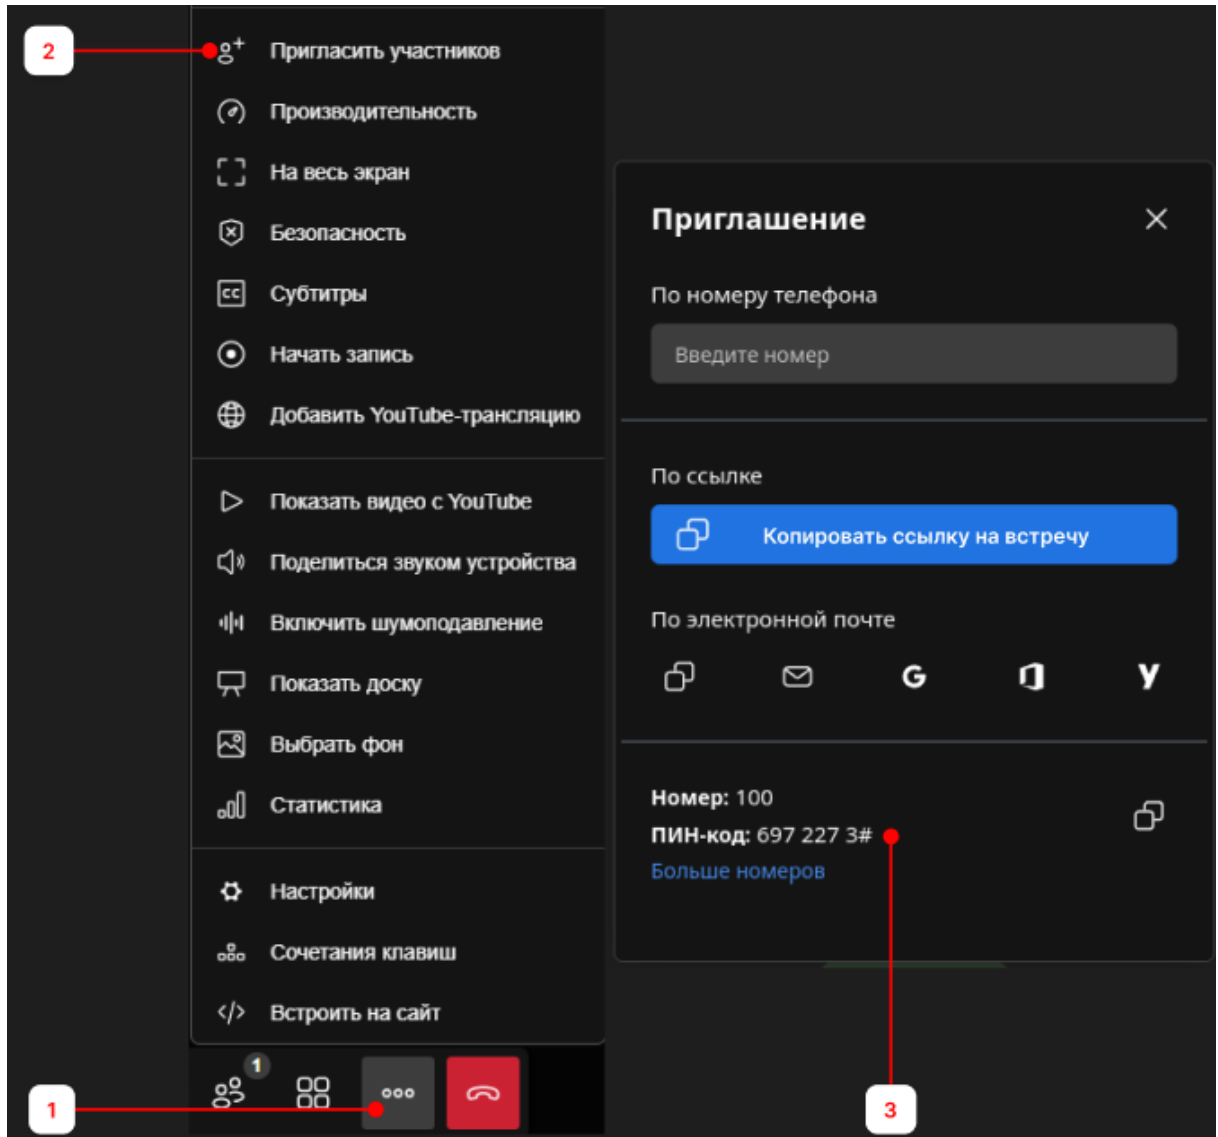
2

Пригласить участников

Производительность

На весь экран

Безопасность

Субтитры

Начать запись

Добавить YouTube-трансляцию

Показать видео с YouTube

Поделиться звуком устройства

Включить шумоподавление

Показать доску

Выбрать фон

Статистика

Настройки

Сочетания клавиш

Встроить на сайт

1

1

Приглашение

По номеру телефона

Введите номер

По ссылке

Копировать ссылку на встречу

По электронной почте

G

Y

Номер: 100
ПИН-код: 697 227 3#
Больше номеров

3